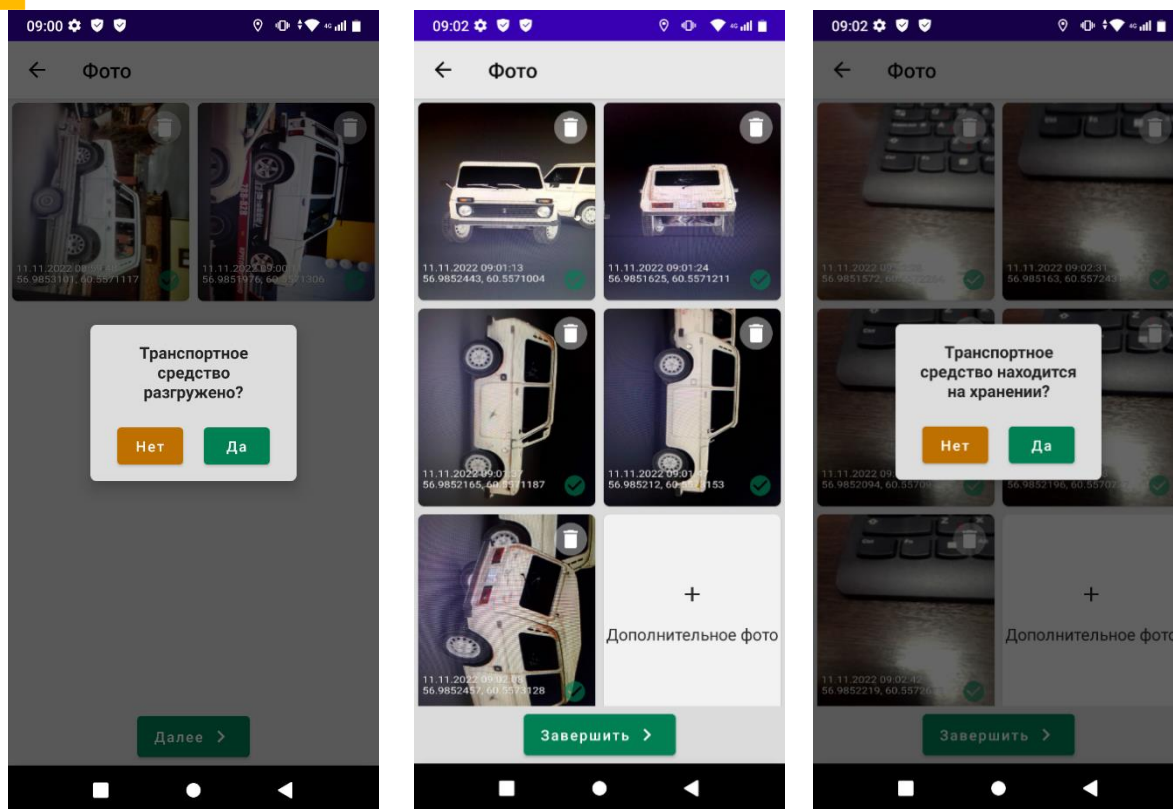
09:00

Фото

11.11.2022 09:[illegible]
56.9853101, 60.5571117

11.11.2022 09:0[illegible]
56.9851976, 60.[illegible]1306

Транспортное средство разгружено?

Нет

Да

Далее >

09:02

Фото

11.11.2022 09:01:13
56.9852443, 60.5571004

11.11.2022 09:01:24
56.9851625, 60.5571211

11.11.2022 09:01:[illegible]
56.9852165, 60.5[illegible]1187

11.11.2022 09:01:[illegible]
56.985212, 60.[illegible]153

11.11.2022 09:02:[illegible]
56.9852457, 60.55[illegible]128

+
Дополнительное фото

Завершить >

09:02

Фото

11.11.2022 09:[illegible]
56.9851572, 60.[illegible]

11.11.2022 09:02:3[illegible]
56.985163, 60.557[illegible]

11.11.2022 09:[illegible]
56.9852094, 60.5570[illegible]

56.9852196, 60.55707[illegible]

11.11.2022 09:02:4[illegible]
56.9852219, 60.5572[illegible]

Транспортное средство находится на хранении?

Нет

Да

+
Дополнительное фото

Завершить >